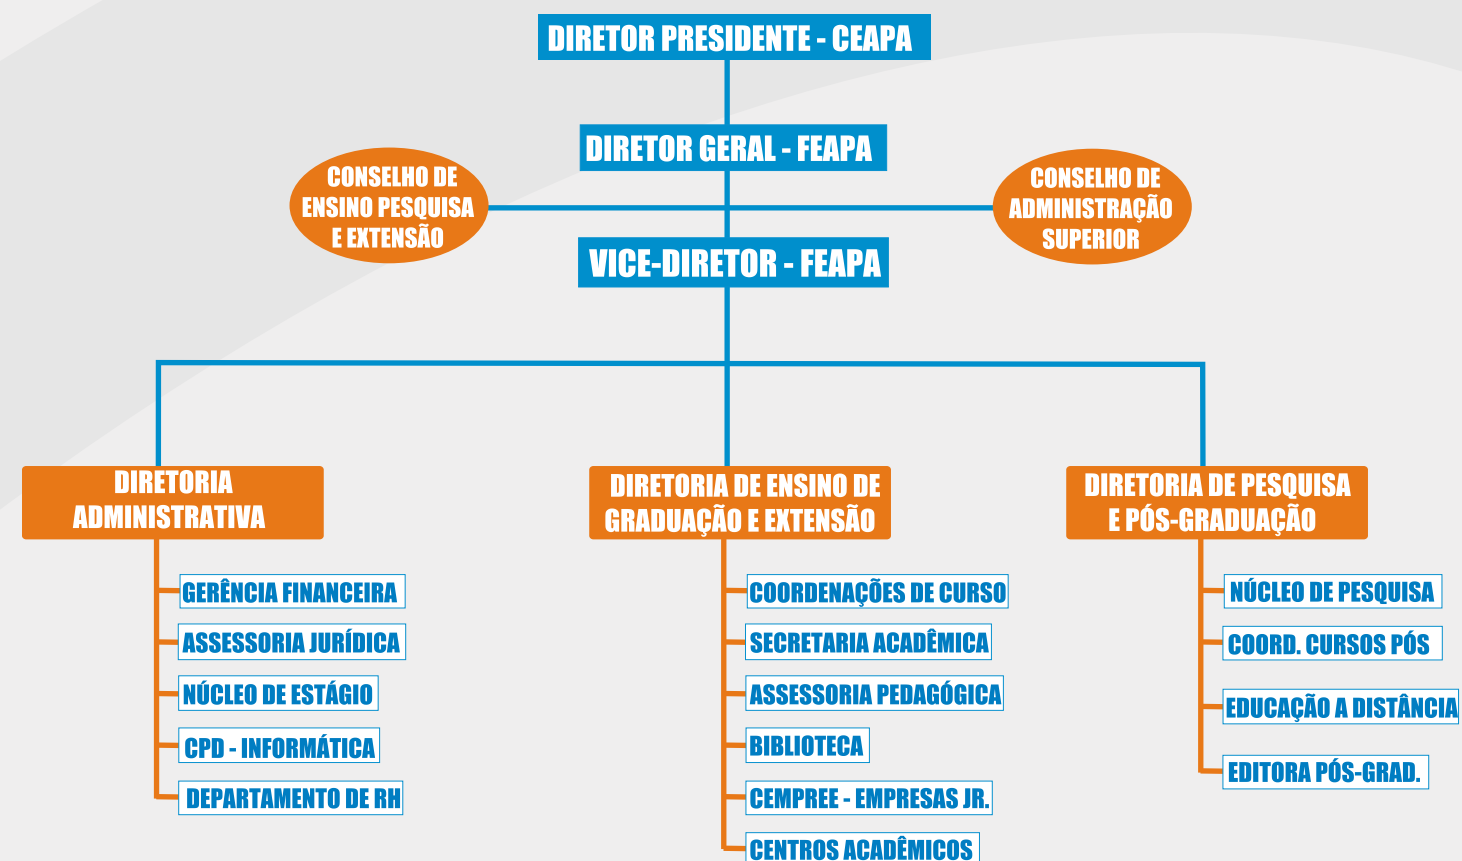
DIRETOR PRESIDENTE - CEAPA

DIRETOR GERAL - FEAPA

CONSELHO DE ENSINO PESQUISA E EXTENSÃO

CONSELHO DE ADMINISTRAÇÃO SUPERIOR

VICE-DIRETOR - FEAPA

DIRETORIA ADMINISTRATIVA

GERÊNCIA FINANCEIRA

ASSESSORIA JURÍDICA

NÚCLEO DE ESTÁGIO

CPD - INFORMÁTICA

DEPARTAMENTO DE RH

DIRETORIA DE ENSINO DE GRADUAÇÃO E EXTENSÃO

COORDENAÇÕES DE CURSO

SECRETARIA ACADÊMICA

ASSESSORIA PEDAGÓGICA

BIBLIOTECA

CEMPREE - EMPRESAS JR.

CENTROS ACADÊMICOS

DIRETORIA DE PESQUISA E PÓS-GRADUAÇÃO

NÚCLEO DE PESQUISA

COORD. CURSOS PÓS

EDUCAÇÃO A DISTÂNCIA

EDITORA PÓS-GRAD.